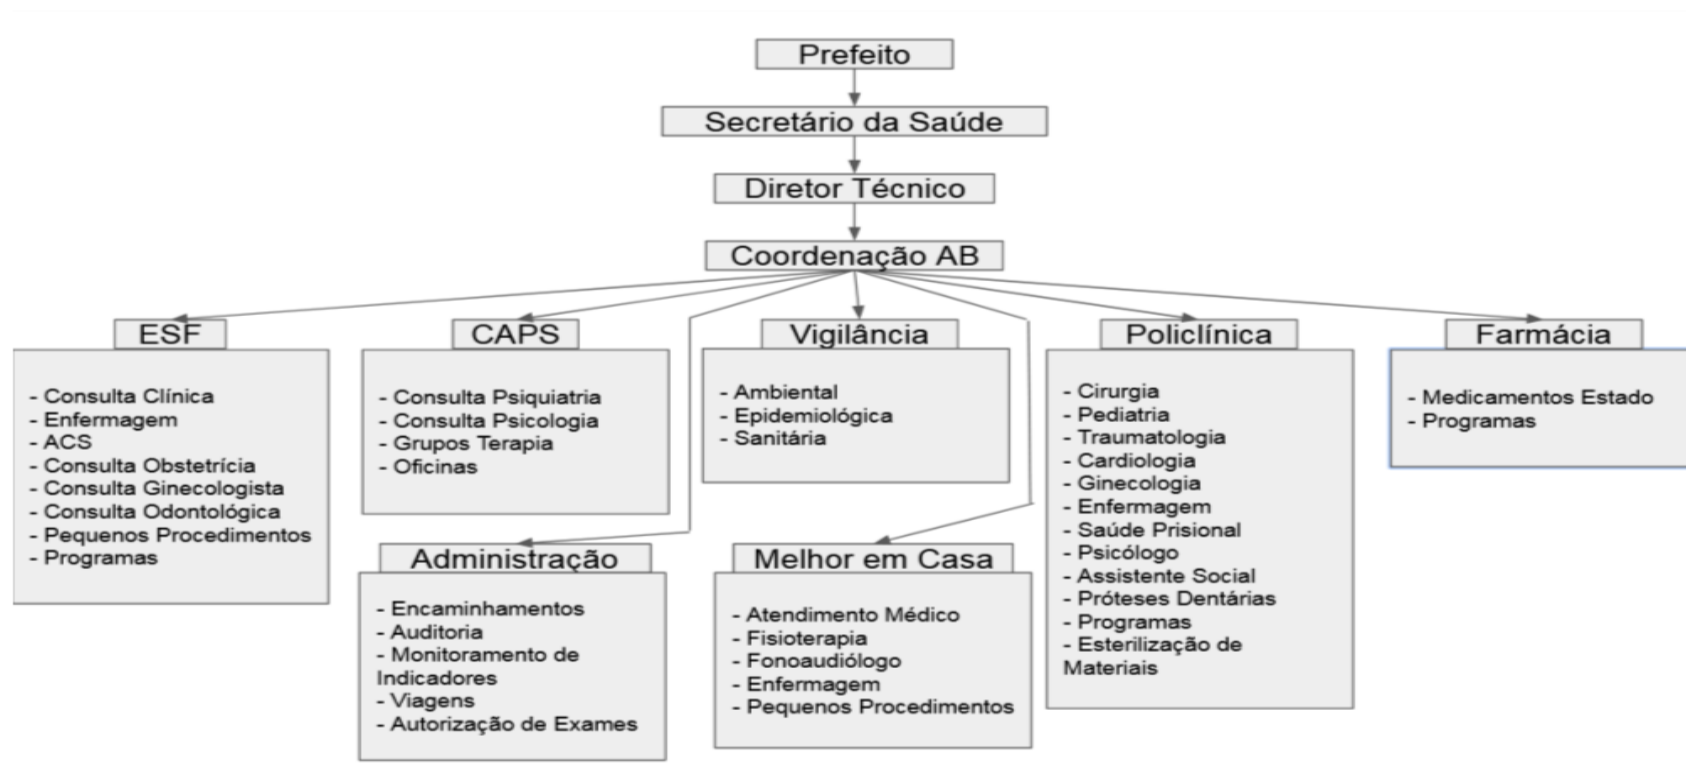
Prefeito

Secretário da Saúde

Diretor Técnico

Coordenação AB

ESF

- Consulta Clínica
- Enfermagem
- ACS
- Consulta Obstetrícia
- Consulta Ginecologista
- Consulta Odontológica
- Pequenos Procedimentos
- Programas

CAPS

- Consulta Psiquiatria
- Consulta Psicologia
- Grupos Terapia
- Oficinas

Vigilância

- Ambiental
- Epidemiológica
- Sanitária

Policlínica

- Cirurgia
- Pediatria
- Traumatologia
- Cardiologia
- Ginecologia
- Enfermagem
- Saúde Prisional
- Psicólogo
- Assistente Social
- Próteses Dentárias
- Programas
- Esterilização de Materiais

Farmácia

- Medicamentos Estado
- Programas

Administração

- Encaminhamentos
- Auditoria
- Monitoramento de Indicadores
- Viagens
- Autorização de Exames

Melhor em Casa

- Atendimento Médico
- Fisioterapia
- Fonoaudiólogo
- Enfermagem
- Pequenos Procedimentos